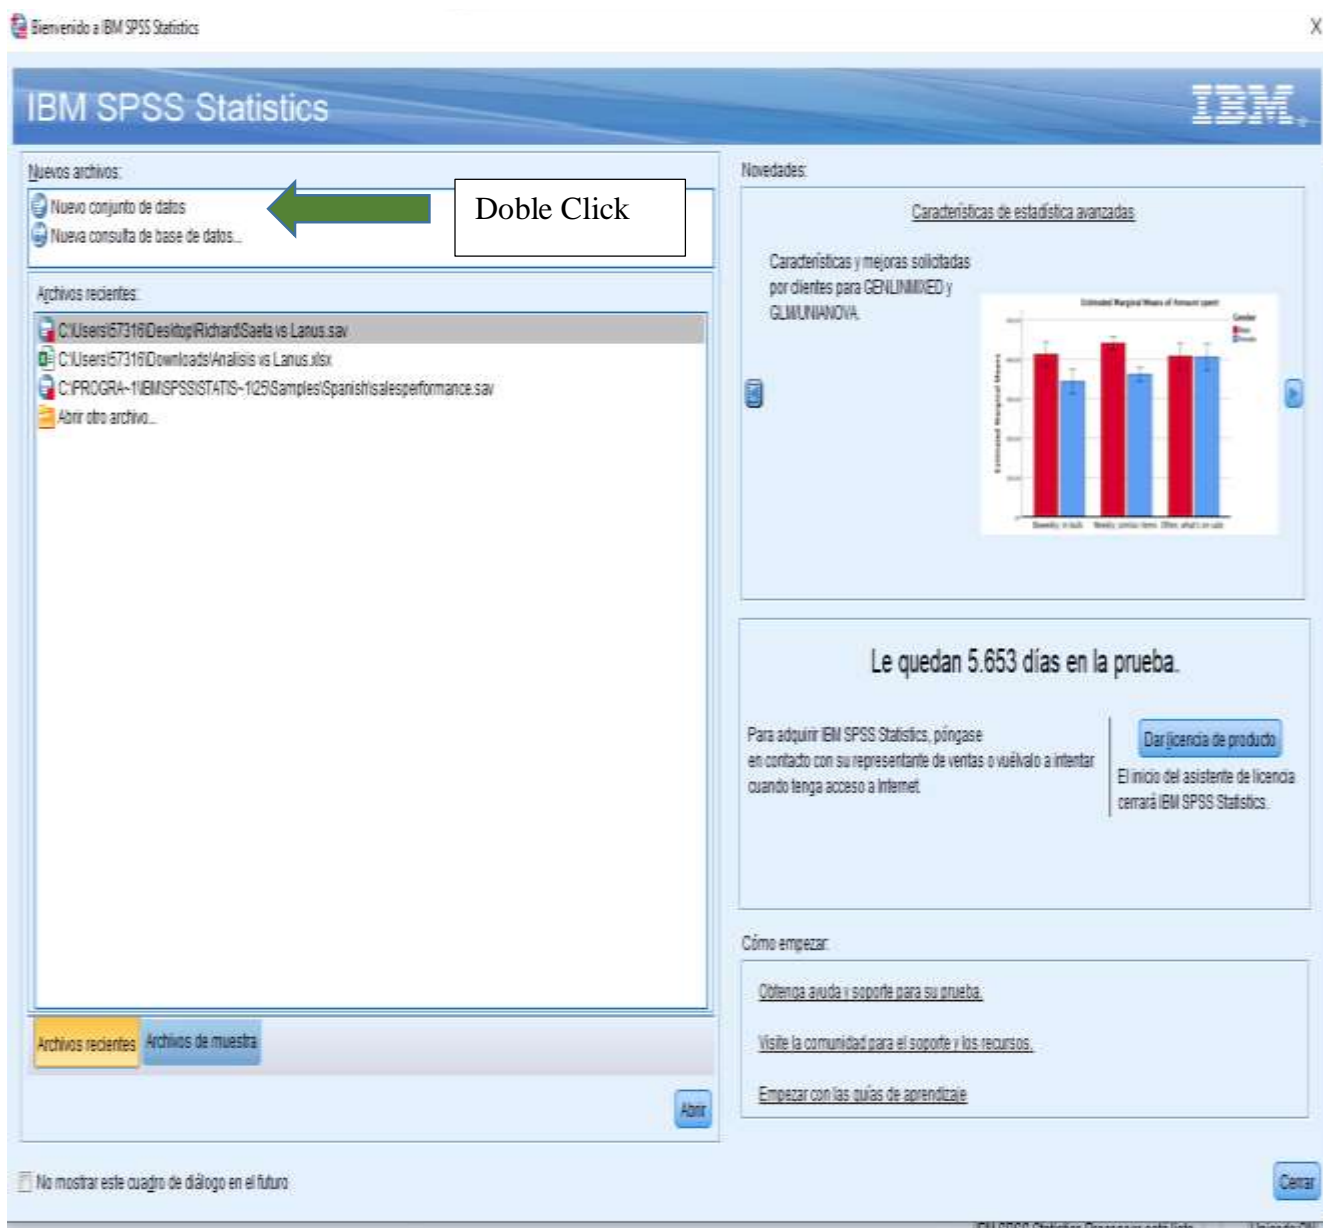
Bienvenido a IBM SPSS Statistics

X

IBM SPSS Statistics

IBM.

Nuevos archivos:

Nuevo conjunto de datos

Nueva consulta de base de datos...

Doble Click

Archivos recientes:

C:\Users\57316\Desktop\Richard\Saeta vs Lanus.sav

C:\Users\57316\Downloads\Analisis vs Lanus.xlsx

C:\PROGRA~1\IBM\SPSS\STATIS~1\25\Samples\Spanish\salesperformance.sav

Abrir otro archivo...

Archivos recientes

Archivos de muestra

Abrir

Novedades:

Características de estadística avanzadas

Características y mejoras solicitadas por clientes para GENLINMIXED y GLM/UNIANOVA.

Estimated Marginal Means of Amount spent

Le quedan 5.653 días en la prueba.

Para adquirir IBM SPSS Statistics, póngase en contacto con su representante de ventas o vuélvalo a intentar cuando tenga acceso a Internet.

Dar licencia de producto

El inicio del asistente de licencia cerrará IBM SPSS Statistics.

Cómo empezar:

Obtenga ayuda y soporte para su prueba.

Visite la comunidad para el soporte y los recursos.

Empezar con las guías de aprendizaje

No mostrar este cuadro de diálogo en el futuro

Cerrar